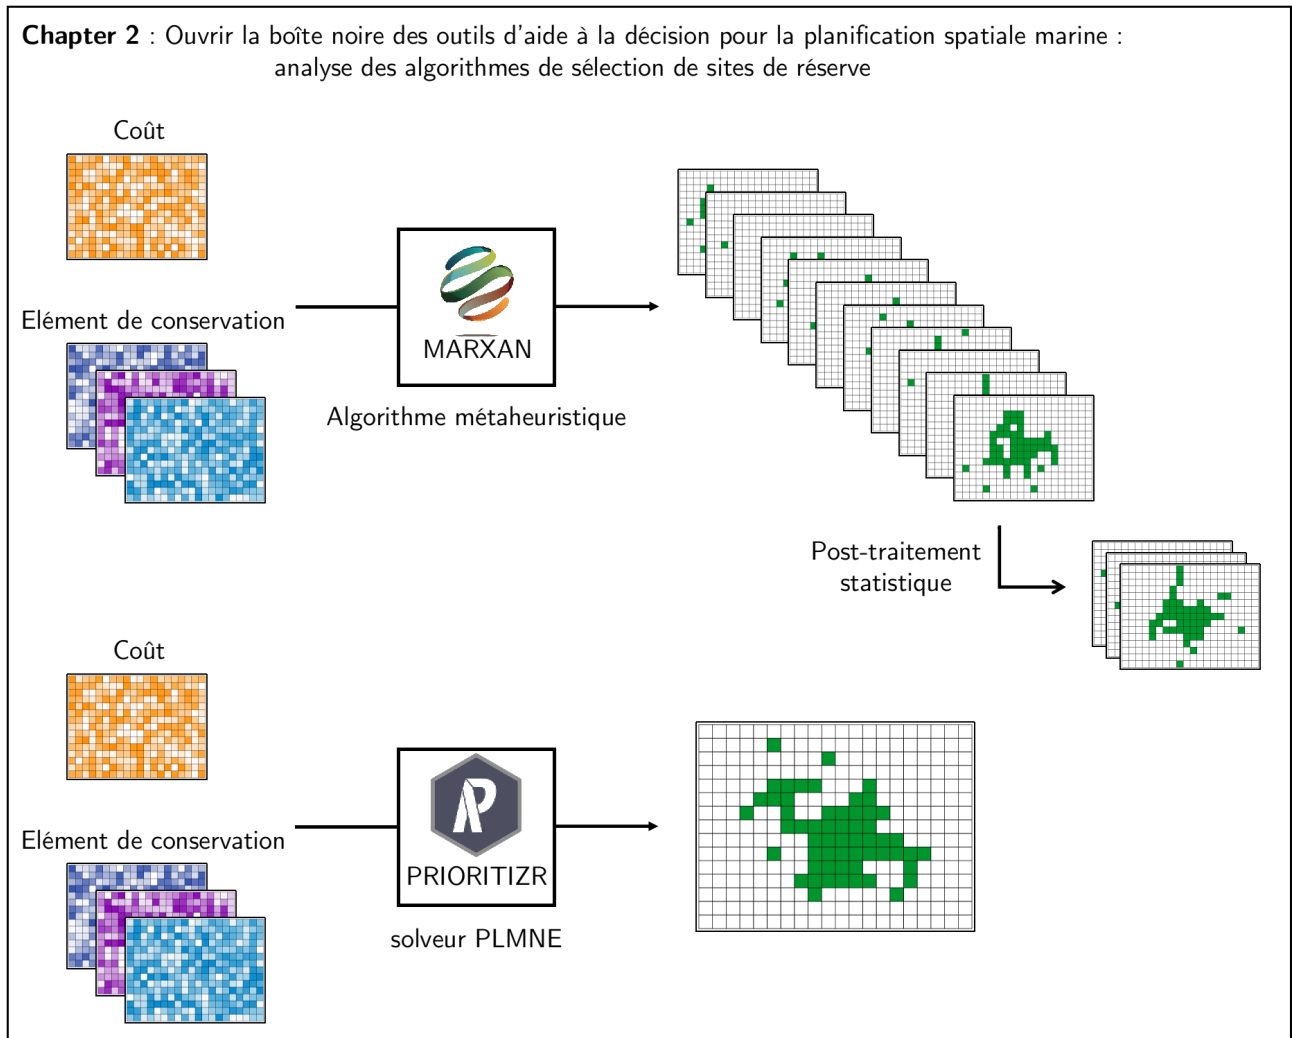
**Chapter 2** : Ouvrir la boîte noire des outils d'aide à la décision pour la planification spatiale marine : analyse des algorithmes de sélection de sites de réserve

Coût

Elément de conservation

MARXAN

Algorithme métaheuristique

Post-traitement statistique

Coût

Elément de conservation

PRIORITIZR

solveur PLMNE